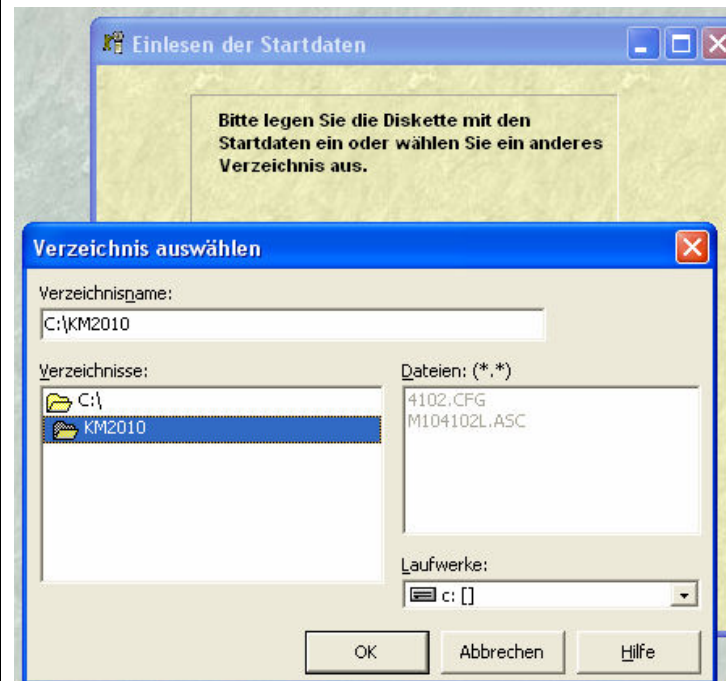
Einlesen der Startdaten

Bitte legen Sie die Diskette mit den Startdaten ein oder wählen Sie ein anderes Verzeichnis aus.

Verzeichnis auswählen

Verzeichnisname:

C:\KM2010

Verzeichnisse:

C:\

KM2010

Dateien: (*.*)

4102.CFG

M104102L.ASC

Laufwerke:

c: []

OK

Abbrechen

Hilfe